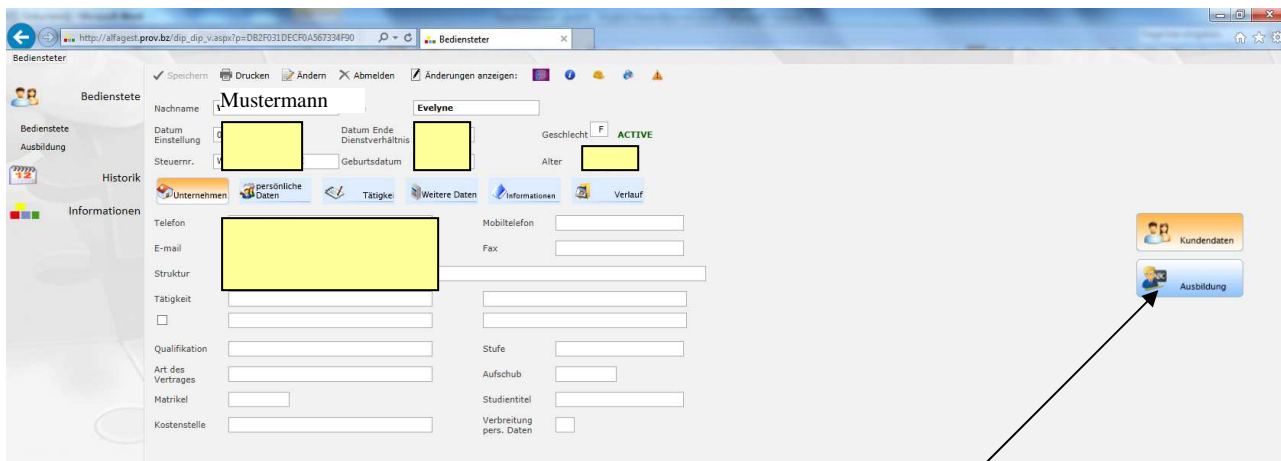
http://alfagest.prov.bz/dip_dip_v.aspx?p=DB2F031DECF0A567334F90

Bedienstete

Bediensteter

Bedienstete

Bedienstete
Ausbildung

Historik

Informationen

✓ Speichern  Drucken  Ändern  ✕ Abmelden  Änderungen anzeigen:

Nachname Mustermann

Evelyne

Datum Einstellung

Datum Ende Dienstverhältnis

Geschlecht F ACTIVE

Steuernr.

Geburtsdatum

Alter

Unternehmen  persönliche Daten  Tätigkei  Weitere Daten  Informationen  Verlauf

Telefon

Mobiltelefon

E-mail

Fax

Struktur

Tätigkeit

Qualifikation

Stufe

Art des Vertrages

Aufschub

Matrikel

Studientitel

Kostenstelle

Verbreitung pers. Daten

Kundendaten

Ausbildung